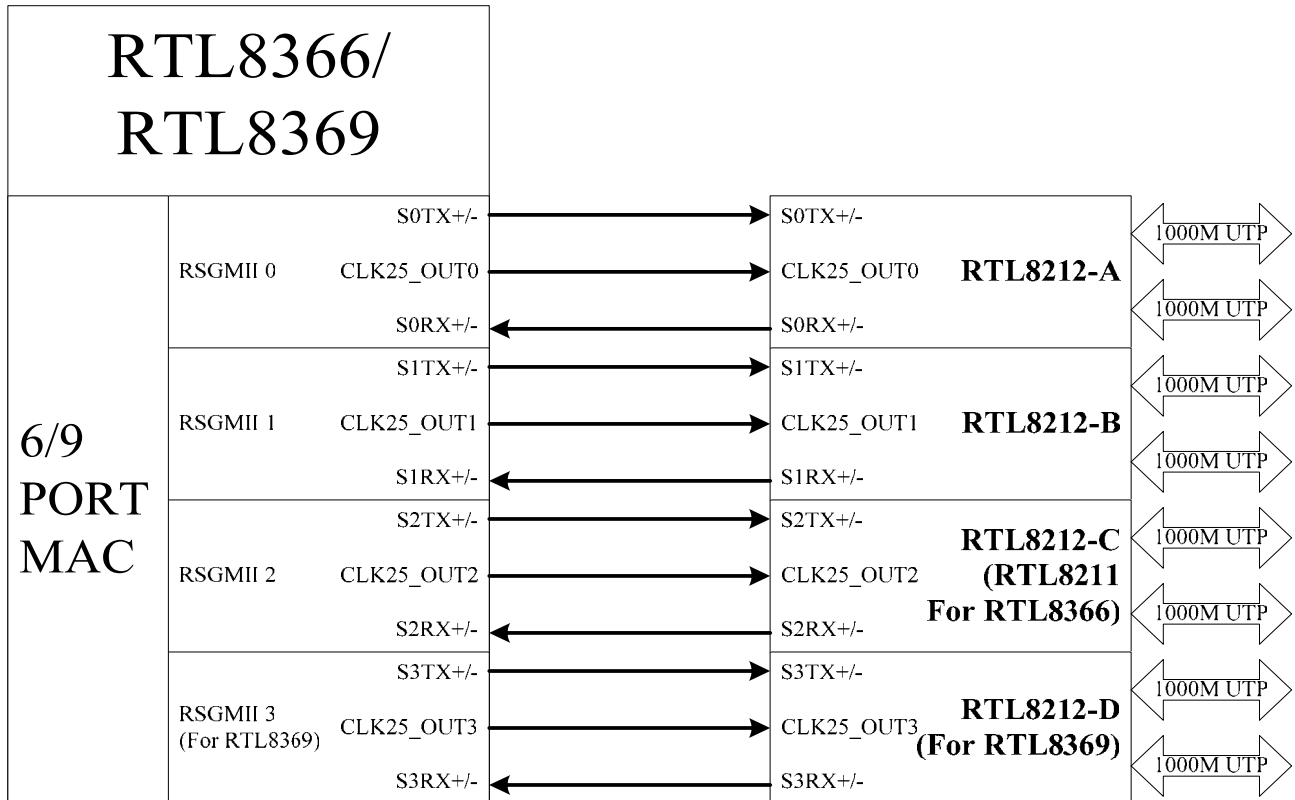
RTL8366/
RTL8369

6/9
PORT
MAC

RSGMII 0
S0TX+/-
CLK25_OUT0
S0RX+/-

RSGMII 1
S1TX+/-
CLK25_OUT1
S1RX+/-

RSGMII 2
S2TX+/-
CLK25_OUT2
S2RX+/-

RSGMII 3
(For RTL8369)
S3TX+/-
CLK25_OUT3
S3RX+/-

S0TX+/-
CLK25_OUT0
S0RX+/-
RTL8212-A

S1TX+/-
CLK25_OUT1
S1RX+/-
RTL8212-B

S2TX+/-
CLK25_OUT2
S2RX+/-
RTL8212-C
(RTL8211
For RTL8366)

S3TX+/-
CLK25_OUT3
S3RX+/-
RTL8212-D
(For RTL8369)

1000M UTP
1000M UTP
1000M UTP
1000M UTP
1000M UTP
1000M UTP
1000M UTP
1000M UTP